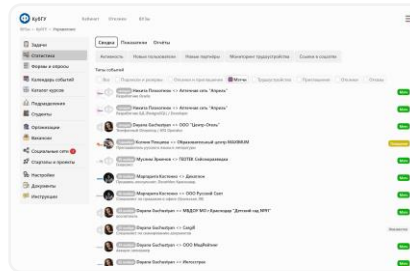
БуБГУ

Кабинет Отзывы ВУЗы

Задачи
Статистика
Формы и опросы
Календарь событий
Каталог курсов
Подразделения
Студенты
Организации
Вакансии
Социальные сети
Стартапы и проекты
Настройки
Документы
Инструкции

Сводка Показатели Отчеты

Активность Новые пользователи Новые партнеры Мониторинг трудоустройства Ссылки и социсети

Типы событий

Никита Позняков <> Аптечная сеть "Апрель"

Никита Позняков <> Аптечная сеть "Апрель"

Варвара Бычкова <> ООО "Центр-Опять"

Ксения Позднова <> Образовательный центр ЯКОЛМАМ

Мусина Эрнеста <> ТЕХТЕК Сибгидроаппарат

Маргарита Котлова <> Декатлон

Маргарита Котлова <> ООО Русский Свет

Варвара Бычкова <> МБДОУ №1 г.Краснодар "Детский сад №93"

Варвара Бычкова <> Сапфир

Варвара Бычкова <> ООО МедНоблинг

Варвара Бычкова <> Интеграция